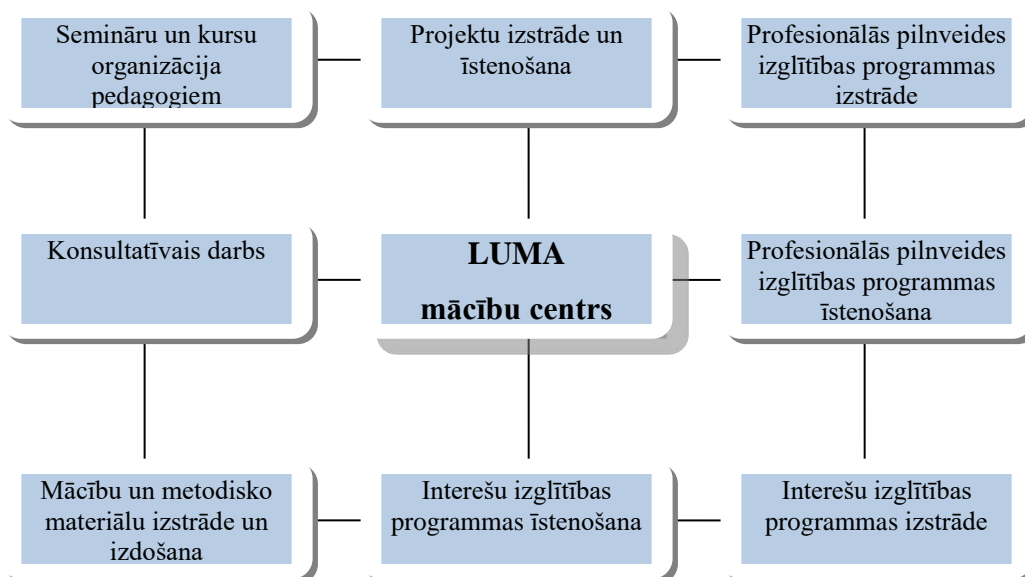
Semināru un kursu organizācija pedagogiem

Projektu izstrāde un īstenošana

Profesionālās pilnveides izglītības programmas izstrāde

Konsultatīvais darbs

**LUMA mācību centrs**

Profesionālās pilnveides izglītības programmas īstenošana

Mācību un metodisko materiālu izstrāde un izdošana

Interešu izglītības programmas īstenošana

Interešu izglītības programmas izstrāde